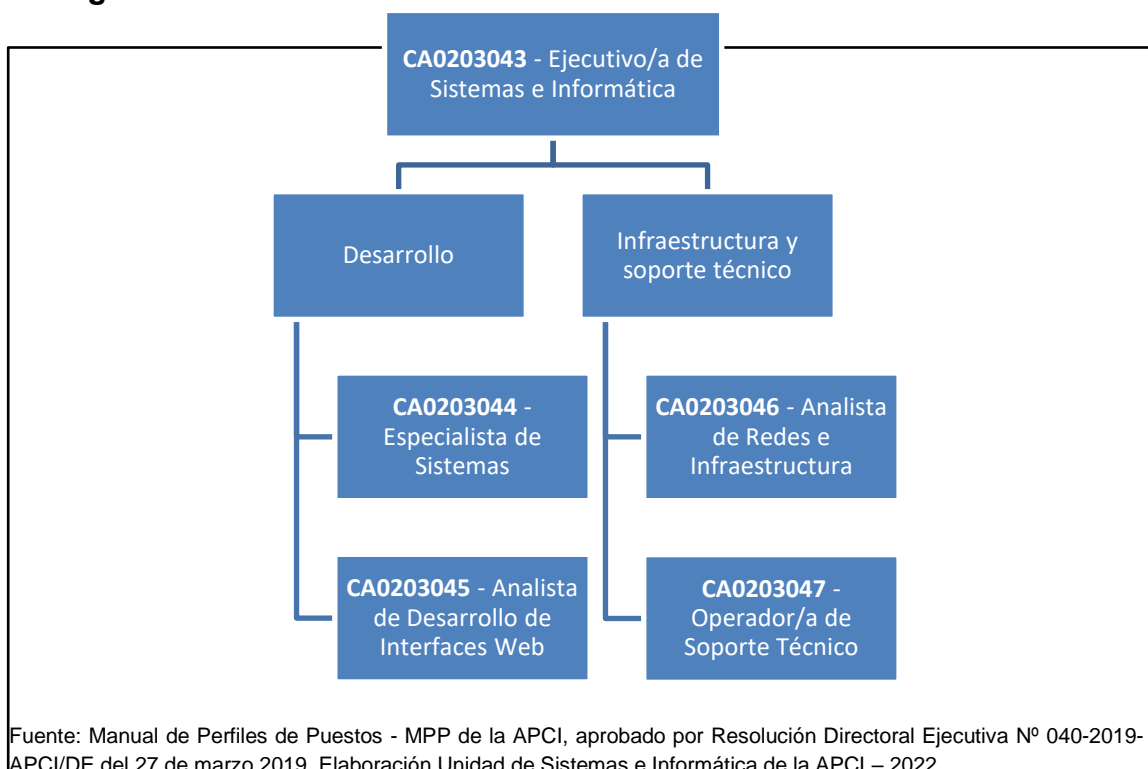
CA0203043 - Ejecutivo/a de Sistemas e Informática

Desarrollo

Infraestructura y soporte técnico

CA0203044 - Especialista de Sistemas

CA0203045 - Analista de Desarrollo de Interfaces Web

CA0203046 - Analista de Redes e Infraestructura

CA0203047 - Operador/a de Soporte Técnico

Fuente: Manual de Perfiles de Puestos - MPP de la APCI, aprobado por Resolución Directoral Ejecutiva Nº 040-2019-APCI/DE del 27 de marzo 2019. Elaboración Unidad de Sistemas e Informática de la APCI – 2022